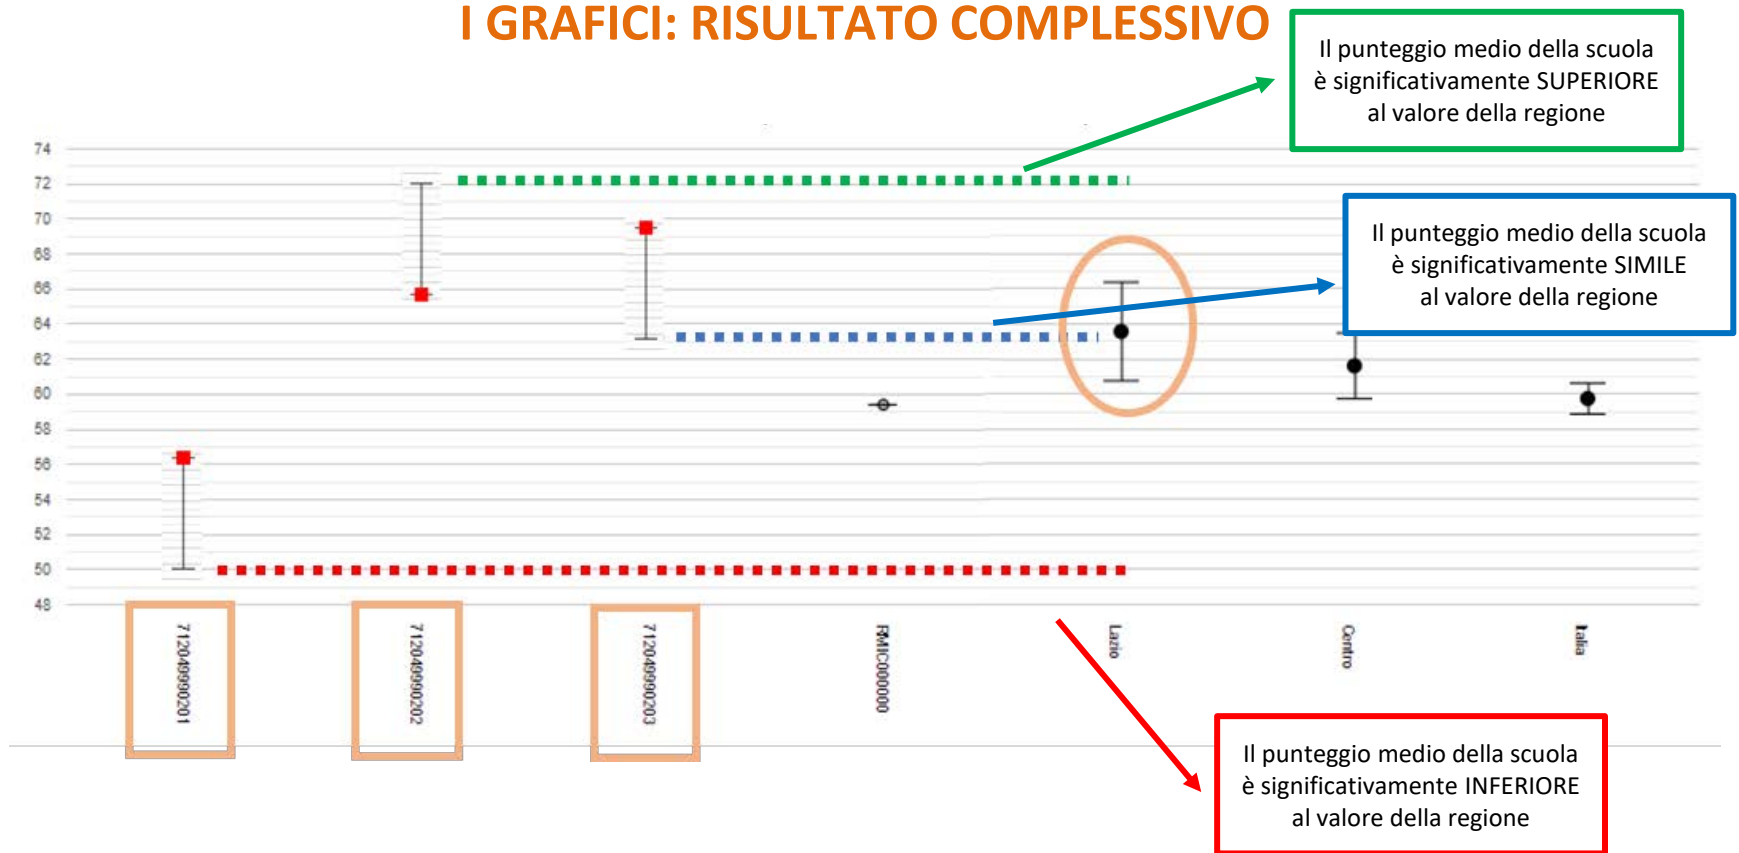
I GRAFICI: RISULTATO COMPLESSIVO

Il punteggio medio della scuola è significativamente SUPERIORE al valore della regione

Il punteggio medio della scuola è significativamente SIMILE al valore della regione

Il punteggio medio della scuola è significativamente INFERIORE al valore della regione

74
72
70
68
66
64
62
60
58
56
54
52
50
48

712049990201
712049990202
712049990203
RMIC000000
Lazio
Centro
Italia